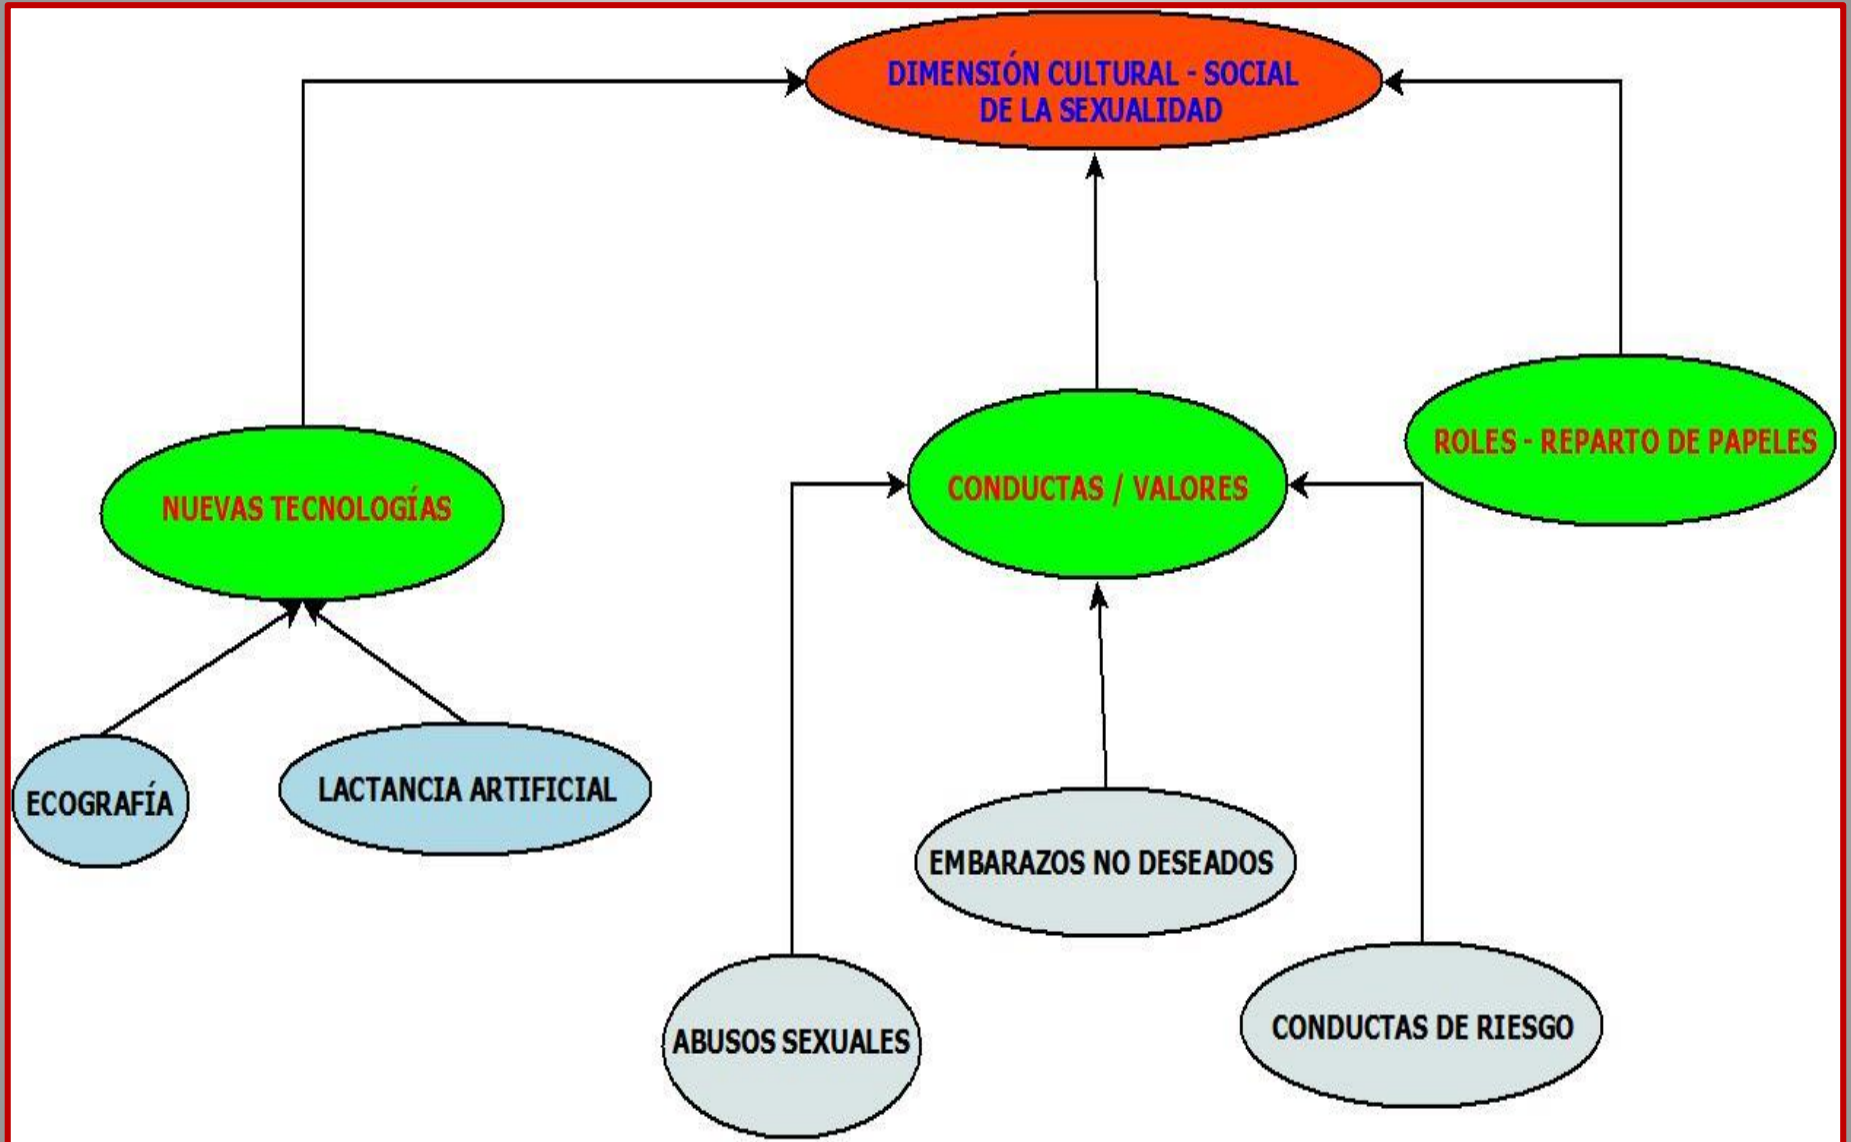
DIMENSIÓN CULTURAL - SOCIAL DE LA SEXUALIDAD

NUEVAS TECNOLOGÍAS

CONDUCTAS / VALORES

ROLES - REPARTO DE PAPELES

ECOGRAFÍA

LACTANCIA ARTIFICIAL

EMBARAZOS NO DESEADOS

ABUSOS SEXUALES

CONDUCTAS DE RIESGO